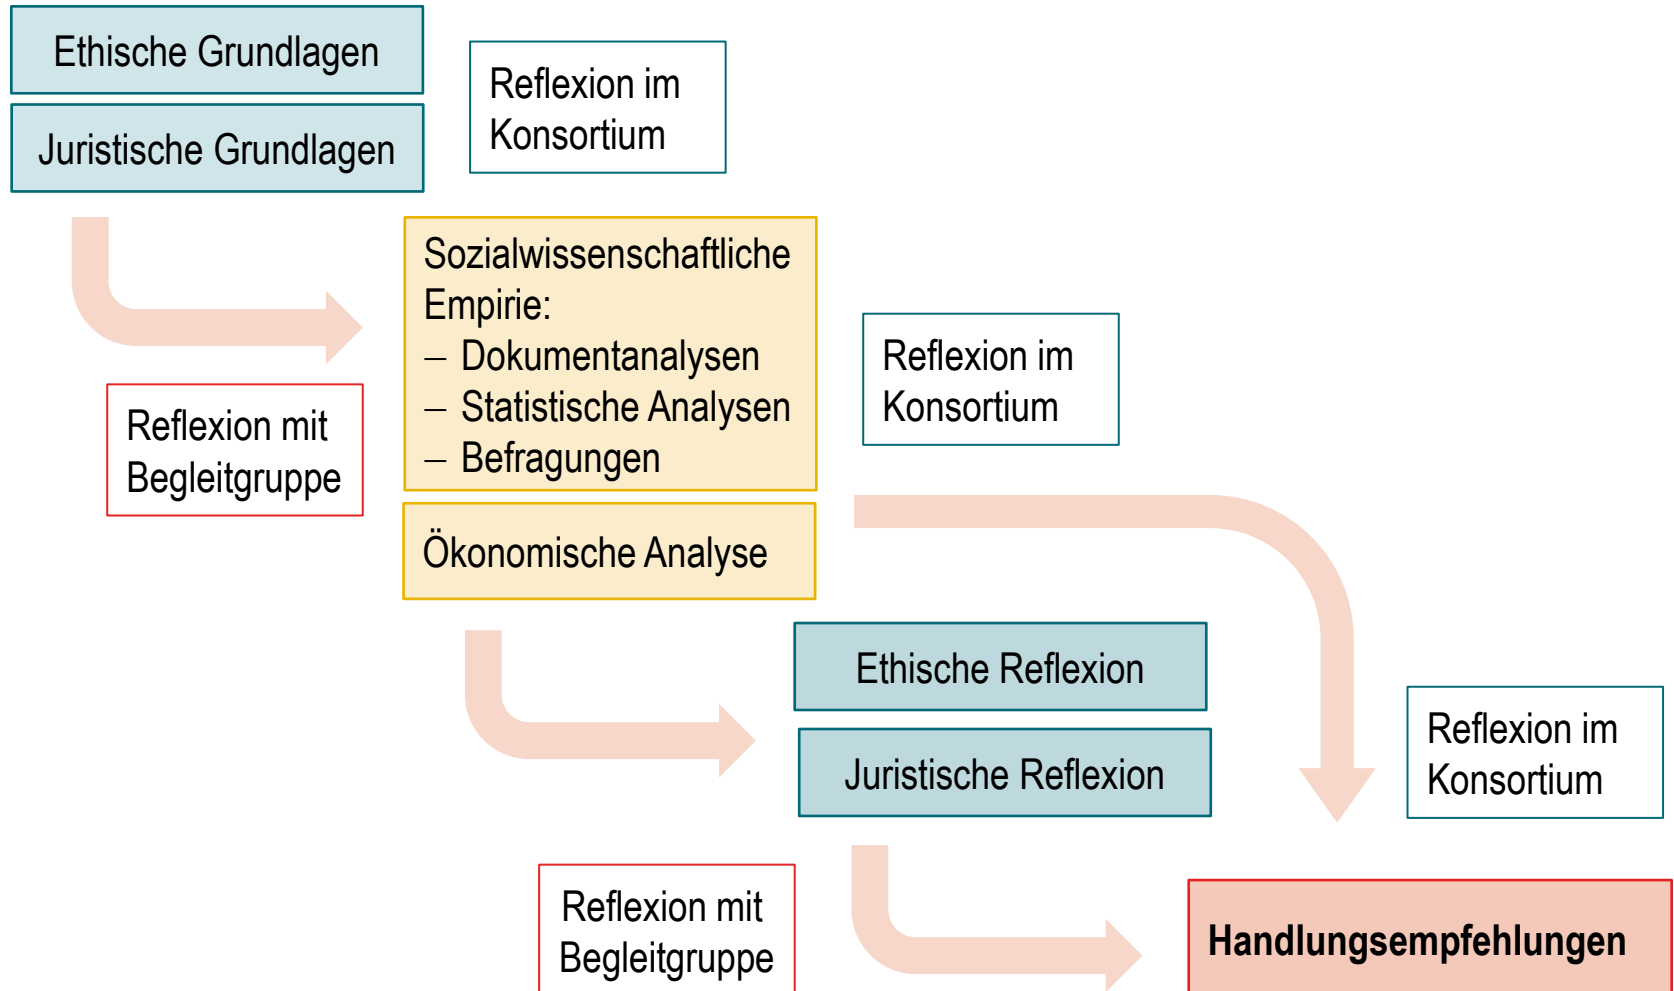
Ethische Grundlagen

Juristische Grundlagen

Reflexion im Konsortium

Sozialwissenschaftliche Empirie:
– Dokumentanalysen
– Statistische Analysen
– Befragungen

Reflexion mit Begleitgruppe

Reflexion im Konsortium

Ökonomische Analyse

Ethische Reflexion

Juristische Reflexion

Reflexion im Konsortium

Reflexion mit Begleitgruppe

Handlungsempfehlungen